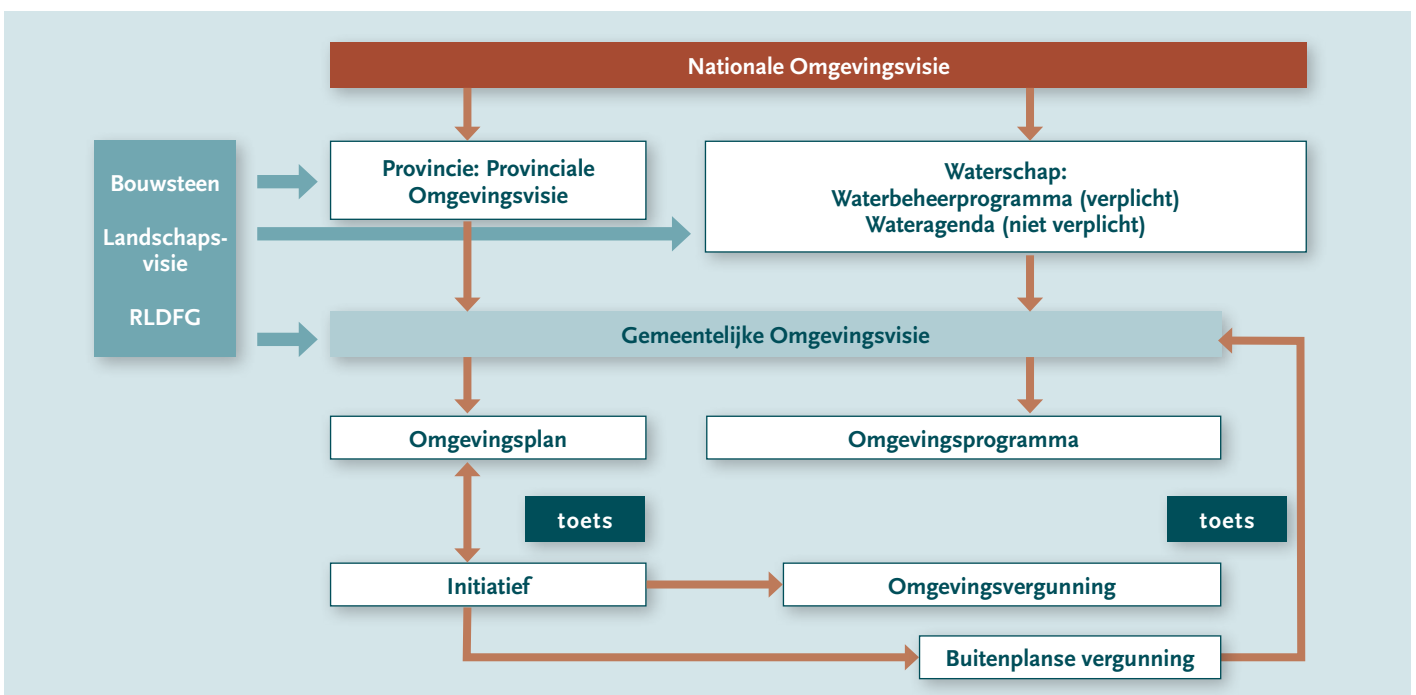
Nationale Omgevingsvisie

Bouwsteen

Landschapsvisie

RLDFG

Provincie: Provinciale Omgevingsvisie

Waterschap:
Waterbeheerprogramma (verplicht)
Wateragenda (niet verplicht)

Gemeentelijke Omgevingsvisie

Omgevingsplan

Omgevingsprogramma

toets

toets

Initiatief

Omgevingsvergunning

Buitenplanse vergunning